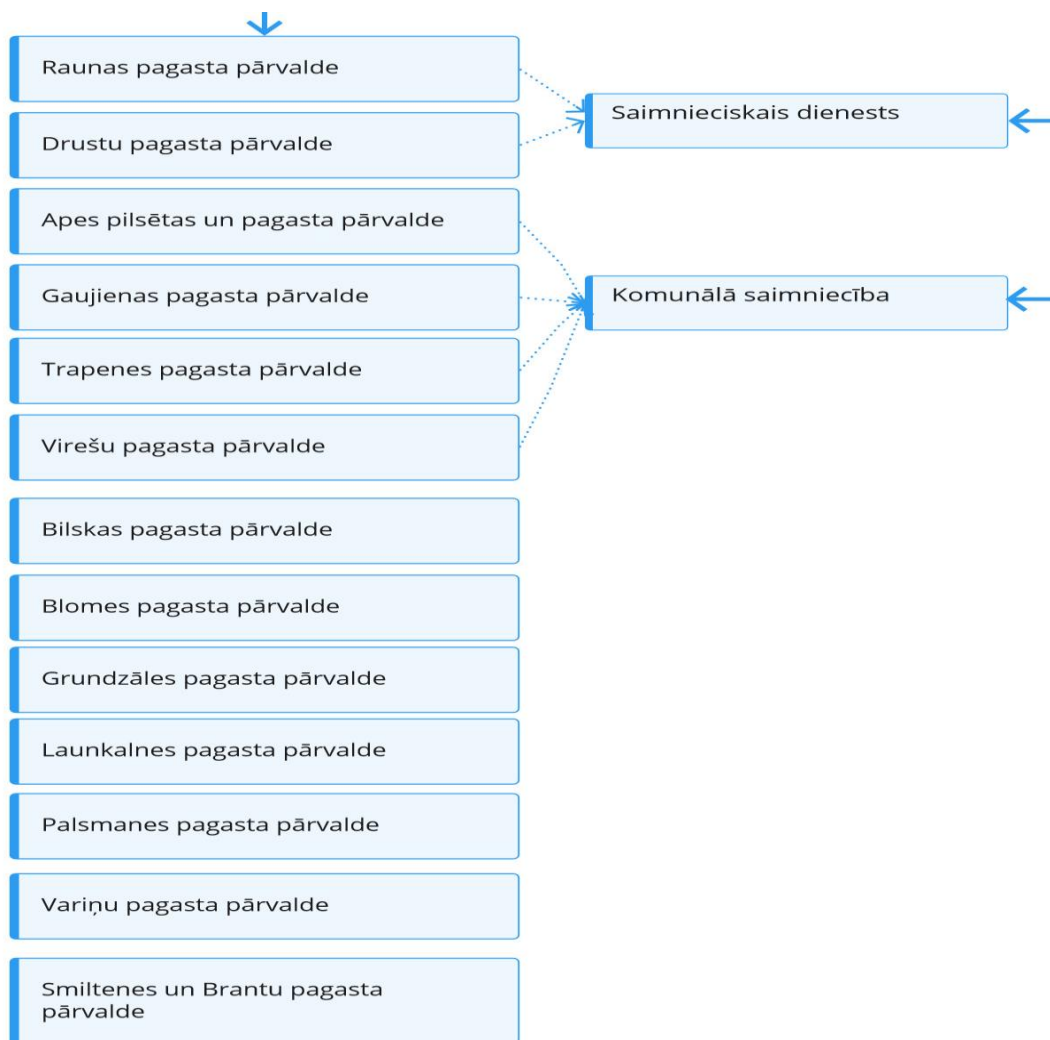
Raunas pagasta pārvalde

Drustu pagasta pārvalde

Saimnieciskais dienests

Apes pilsētas un pagasta pārvalde

Gaujienas pagasta pārvalde

Komunālā saimniecība

Trapenes pagasta pārvalde

Virešu pagasta pārvalde

Bilskas pagasta pārvalde

Blomes pagasta pārvalde

Grundzāles pagasta pārvalde

Launkalnes pagasta pārvalde

Palsmanes pagasta pārvalde

Variņu pagasta pārvalde

Smiltenes un Brantu pagasta pārvalde